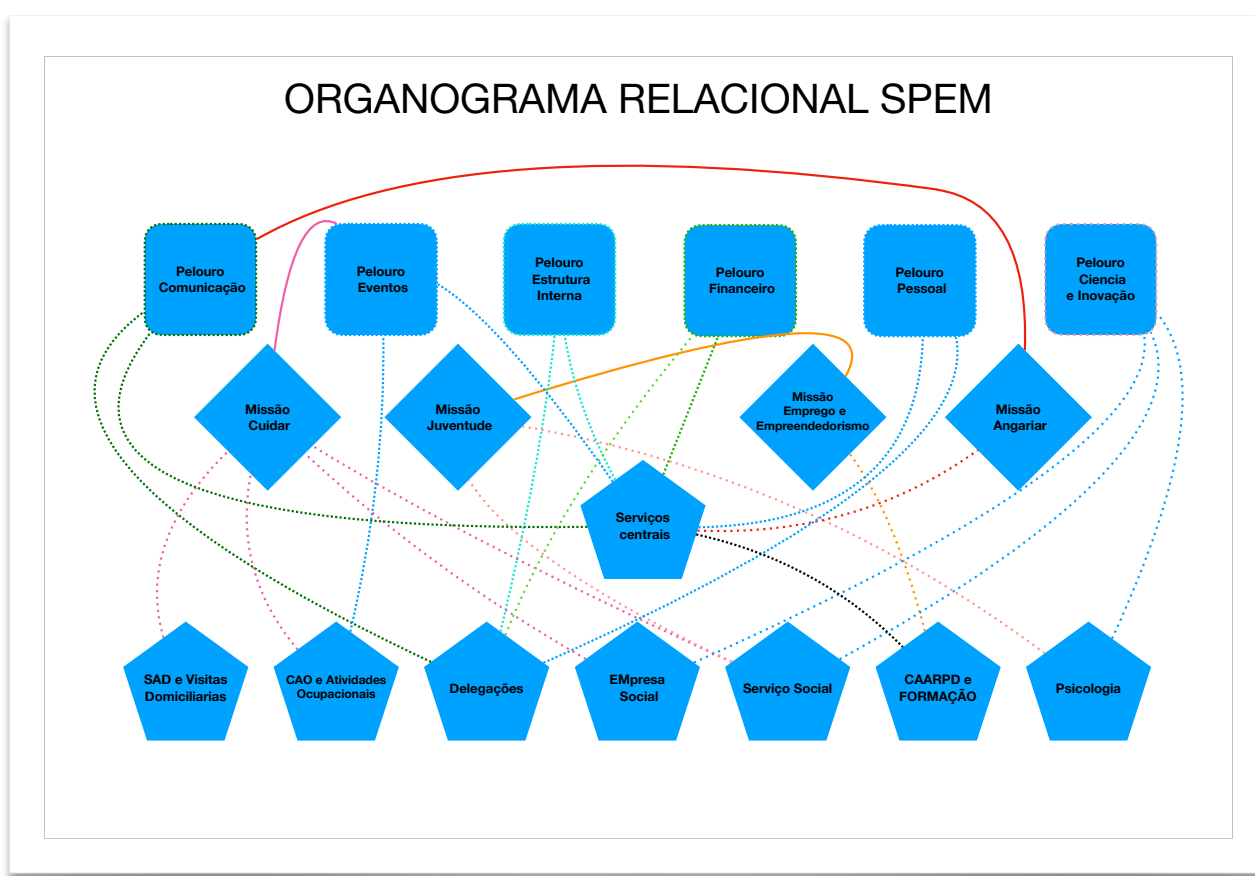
ORGANOGRAMA RELACIONAL SPEM

Pelouro Comunicação

Pelouro Eventos

Pelouro Estrutura Interna

Pelouro Financeiro

Pelouro Pessoal

Pelouro Ciencia e Inovação

Missão Cuidar

Missão Juventude

Missão Emprego e Empreendedorismo

Missão Angariar

Serviços centrais

SAD e Visitas Domiciliarias

CAO e Atividades Ocupacionais

Delegações

EMpresa Social

Serviço Social

CAARPD e FORMAÇÃO

Psicologia